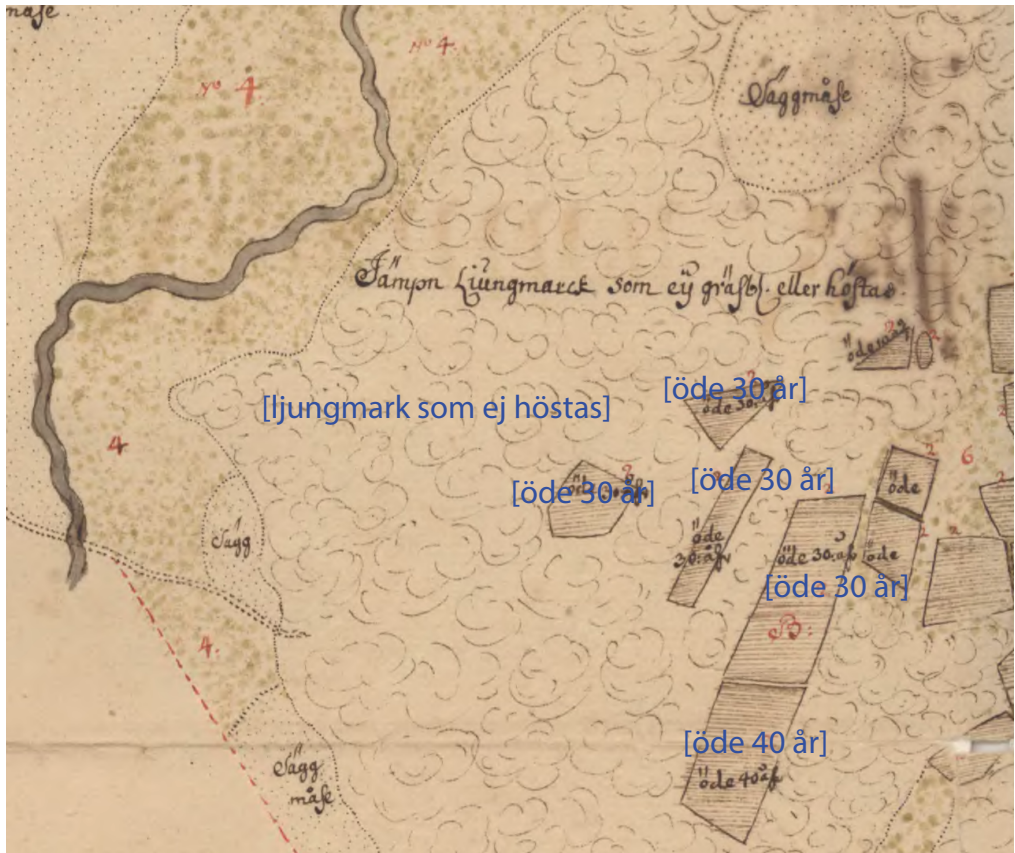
måse

No 4

No 4

Säggmåse

Jämpn Liungmarck som ey gräsbs. eller höstas.

ödes 30 år

[ljungmark som ej höstas]

[öde 30 år]

öde 30 åå

2

[öde 30 år]

[öde 30 år]

öde

6

4

Sägg

öde 30 åå

öde 30 åå

öde

[öde 30 år]

B.

4.

[öde 40 år]

Sägg måse

öde 40 åå